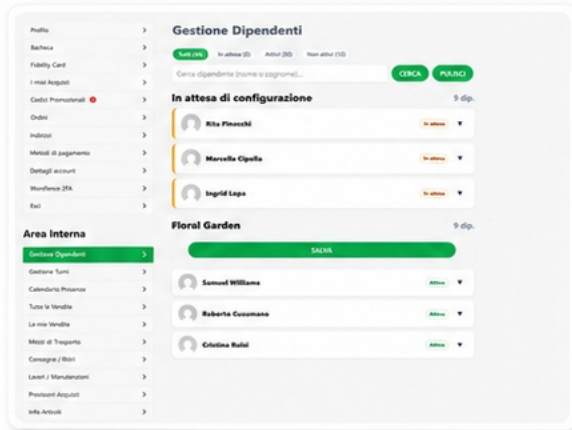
Profilo >
Bacheca >
Fidelity Card >
I miei Acquisti >
Codici Promozionali >
Ordini >
Indirizzi >
Metodi di pagamento >
Dettagli account >
Wordfence 2FA >
Esci >

Area Interna
Gestione Dipendenti >
Gestione Turni >
Calendario Presenze >
Tutte le Vendite >
Le mie Vendite >
Mezzi di Trasporto >
Consegne / Ritiri >
Lavori / Manutenzioni >
Previsioni Acquisti >
Info Articoli >

Gestione Dipendenti

Tutti (14) In attesa (3) Attivi (10) Non attivi (12)

Cerca dipendente (nome o cognome)... CERCA PULISCI

In attesa di configurazione 9 dip.

Rita Finocchi In attesa ▼

Marcella Cipolla In attesa ▼

Ingrid Lapa In attesa ▼

Floral Garden 9 dip.

SALVA

Samuel Williams Attivo ▼

Roberto Cusumano Attivo ▼

Cristina Rulai Attivo ▼